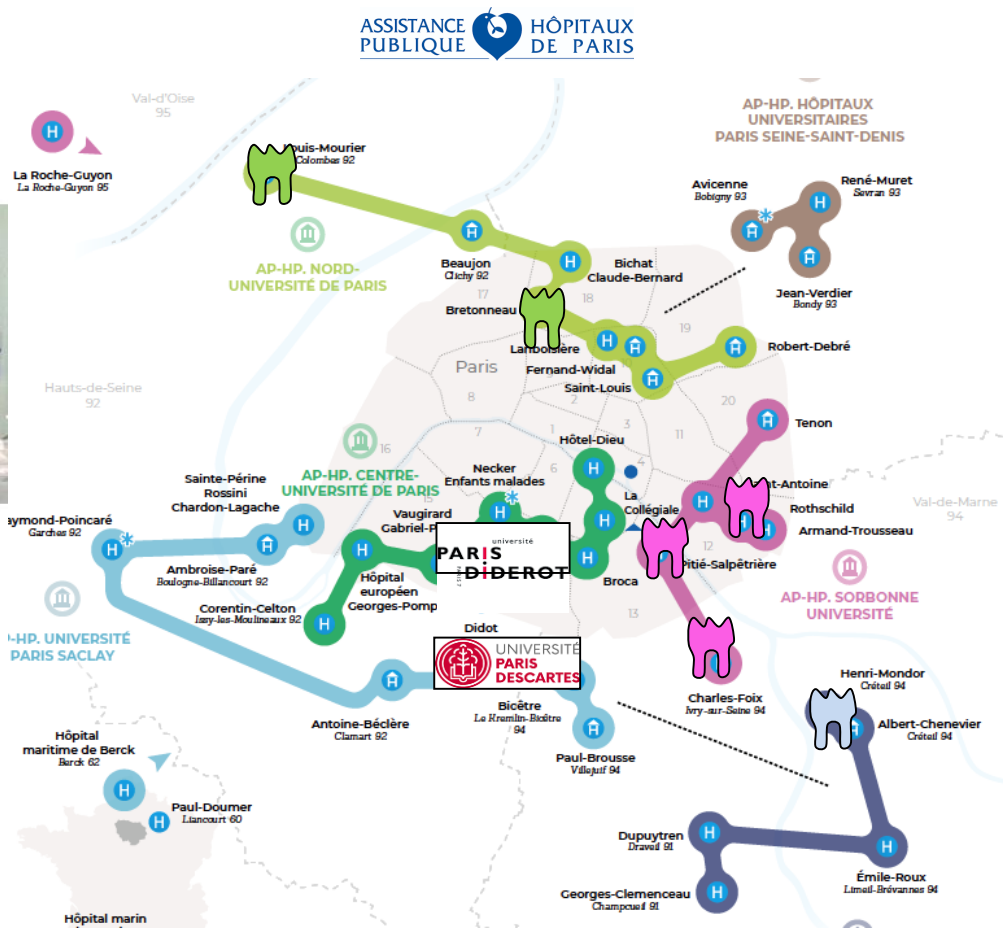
ASSISTANCE PUBLIQUE HÔPITAUX DE PARIS

Val-d'Oise 95

La Roche-Guyon
La Roche-Guyon 95

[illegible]ouis-Mourier
Colombes 92

AP-HP. HÔPITAUX UNIVERSITAIRES PARIS SEINE-SAINT-DENIS

Avicenne
Bobigny 93

René-Muret
Sevran 93

Jean-Verdier
Bondy 93

Beaujon
Clichy 92

Bichat Claude-Bernard

AP-HP. NORD-UNIVERSITÉ DE PARIS

17

18

19

Bretonneau

Lariboisière

Fernand-Widal

Saint-Louis

Robert-Debré

Paris

Hauts-de-Seine 92

8

9

10

2

3

20

1

4

11

Tenon

16

7

Hôtel-Dieu

AP-HP. CENTRE-UNIVERSITÉ DE PARIS

Necker Enfants malades

6

5

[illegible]t-Antoine

Val-de-Marne 94

Sainte-Périne Rossini Chardon-Lagache

La Collégiale

Rothschild

Armand-Trousseau

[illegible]aymond-Poincaré
Garches 92

Vaugirard Gabriel-P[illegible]

université
PARIS DIDEROT

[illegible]itié-Salpêtrière

12

Ambroise-Paré
Boulogne-Billancourt 92

Hôpital européen Georges-Pomp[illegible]

Broca

AP-HP. SORBONNE UNIVERSITÉ

Corentin-Celton
Issy-les-Moulineaux 92

13

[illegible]-HP. UNIVERSITÉ PARIS SACLAY

Didot

UNIVERSITÉ PARIS DESCARTES

Henri-Mondor
Créteil 94

Charles-Foix
Ivry-sur-Seine 94

Albert-Chenevier
Créteil 94

Antoine-Béclère
Clamart 92

Bicêtre
Le Kremlin-Bicêtre 94

Hôpital maritime de Berck
Berck 62

Paul-Brousse
Villejuif 94

Paul-Doumer
Liancourt 60

Dupuytren
Draveil 91

Émile-Roux
Limeil-Brévannes 94

Georges-Clemenceau
Champcueil 91

Hôpital marin